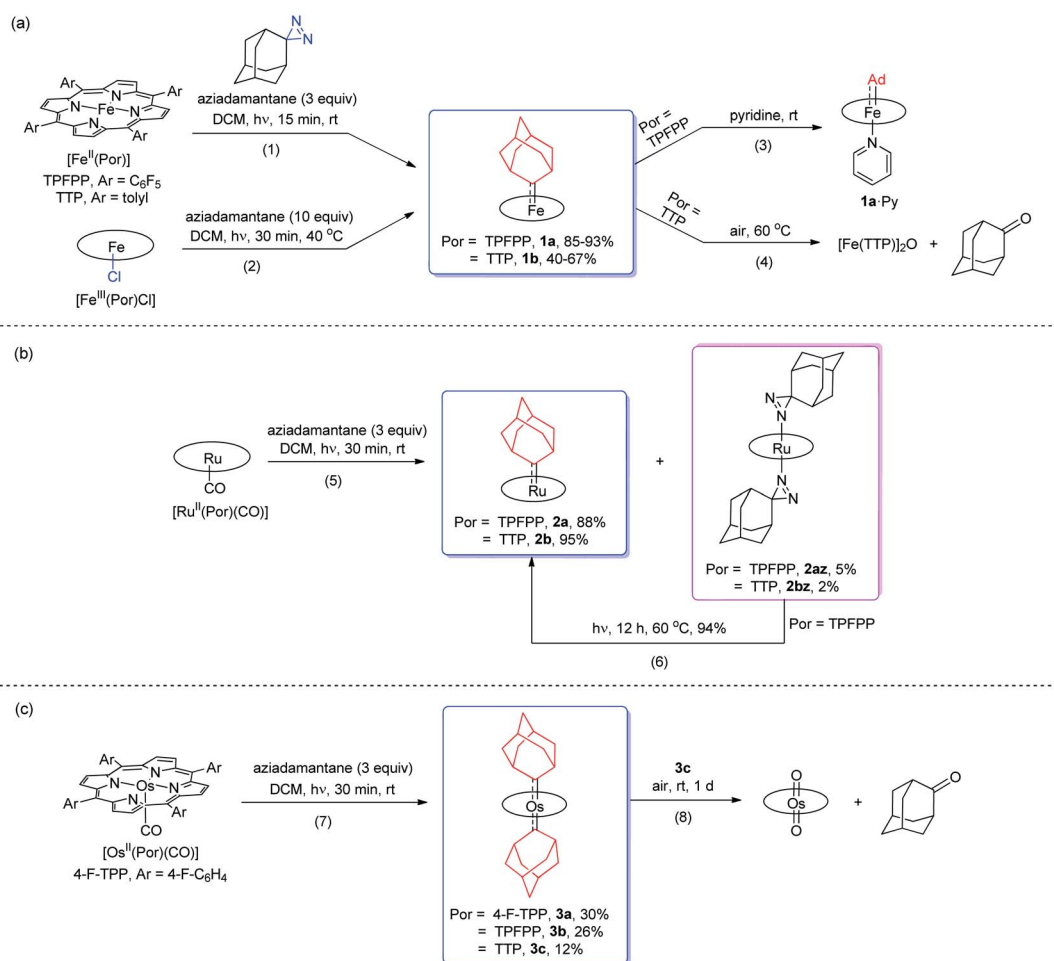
(a)

Ar Ar N Fe N N N Ar Ar

[Fe$^{II}$(Por)]
TPFPP, Ar = $C_6F_5$
TTP, Ar = tolyl

N N

aziadamantane (3 equiv)
DCM, hν, 15 min, rt
(1)

Fe
Cl
[Fe$^{III}$(Por)Cl]

aziadamantane (10 equiv)
DCM, hν, 30 min, 40 °C
(2)

Fe
Por = TPFPP, **1a**, 85-93%
= TTP, **1b**, 40-67%

Por = TPFPP
pyridine, rt
(3)

Ad
Fe
N
**1a**·Py

Por = TTP
air, 60 °C
(4)

[Fe(TTP)]$_2$O + O

(b)

Ru
CO
[Ru$^{II}$(Por)(CO)]

aziadamantane (3 equiv)
DCM, hν, 30 min, rt
(5)

Ru
Por = TPFPP, **2a**, 88%
= TTP, **2b**, 95%

+

N N
Ru
N N
Por = TPFPP, **2az**, 5%
= TTP, **2bz**, 2%

hν, 12 h, 60 °C, 94%
Por = TPFPP
(6)

(c)

Ar Ar N Os N N N Ar Ar CO

[Os$^{II}$(Por)(CO)]
4-F-TPP, Ar = 4-F-$C_6H_4$

aziadamantane (3 equiv)
DCM, hν, 30 min, rt
(7)

Os
Por = 4-F-TPP, **3a**, 30%
= TPFPP, **3b**, 26%
= TTP, **3c**, 12%

**3c**
air, rt, 1 d
(8)

O
Os
O
+ O